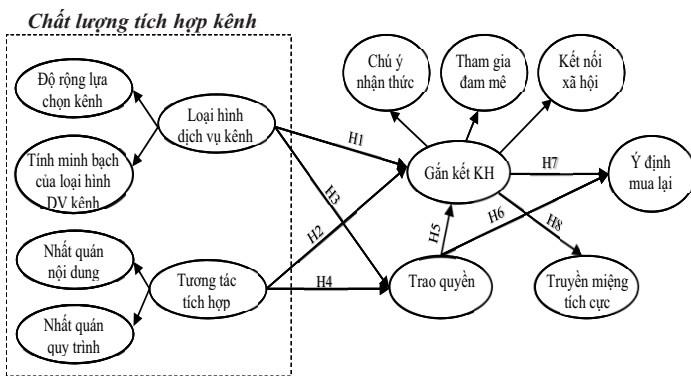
Chất lượng tích hợp kênh

Độ rộng lựa chọn kênh

Tính minh bạch của loại hình DV kênh

Loại hình dịch vụ kênh

Nhất quán nội dung

Nhất quán quy trình

Tương tác tích hợp

Chú ý nhận thức

Tham gia đam mê

Kết nối xã hội

Gắn kết KH

Ý định mua lại

Trao quyền

Truyền miệng tích cực

H1

H2

H3

H4

H5

H6

H7

H8